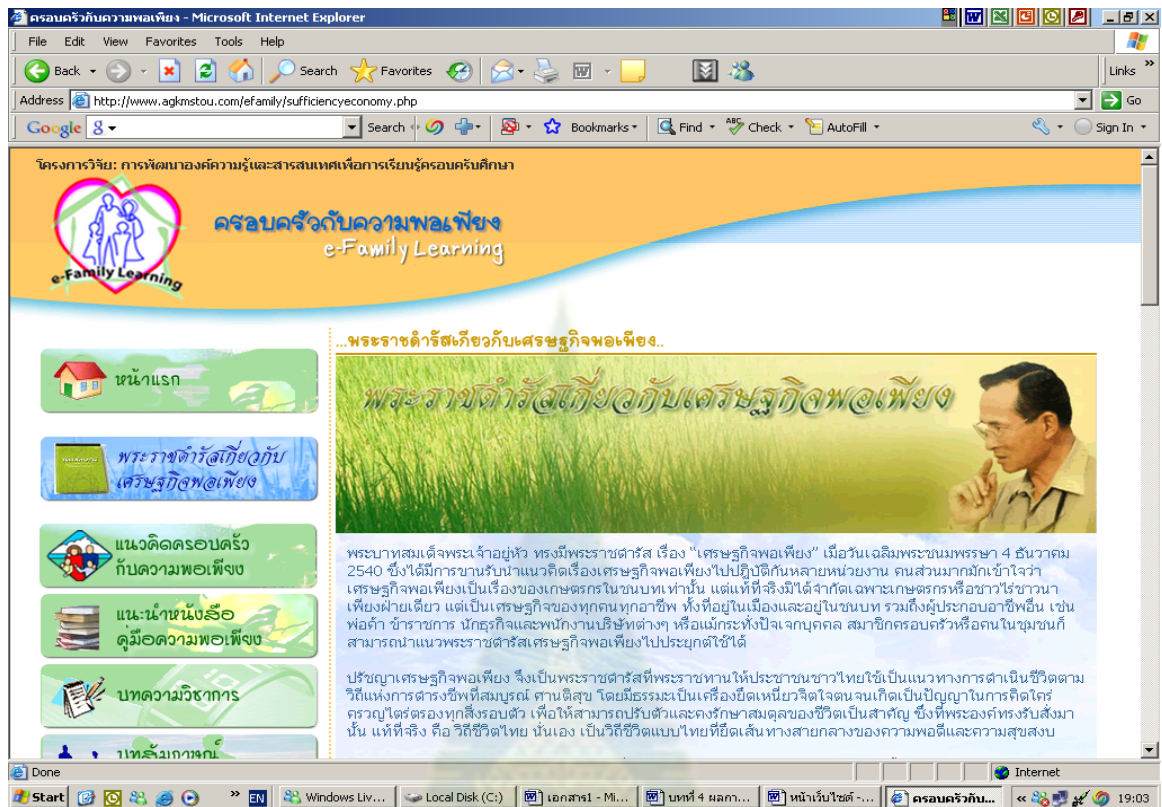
ครอบครัวกับความพอเพียง - Microsoft Internet Explorer

File Edit View Favorites Tools Help

Back Search Favorites

Links

Address http://www.agkmstou.com/efamily/sufficiencyeconomy.php Go

Google Search Bookmarks Find Check AutoFill Sign In

โครงการวิจัย: การพัฒนาองค์ความรู้และสารสนเทศเพื่อการเรียนรู้ครอบครัวศึกษา

e-Family Learning

ครอบครัวกับความพอเพียง
e-Family Learning

หน้าแรก

พระราชดำรัสเกี่ยวกับเศรษฐกิจพอเพียง

แนวคิดครอบครัวกับความพอเพียง

แนะนำหนังสือคู่มือความพอเพียง

บทความวิชาการ

บทสัมภาษณ์

...พระราชดำรัสเกี่ยวกับเศรษฐกิจพอเพียง..

พระราชดำรัสเกี่ยวกับเศรษฐกิจพอเพียง

พระบาทสมเด็จพระเจ้าอยู่หัว ทรงมีพระราชดำรัส เรื่อง "เศรษฐกิจพอเพียง" เมื่อวันเฉลิมพระชนมพรรษา 4 ธันวาคม 2540 ซึ่งได้มีการขานรับนำแนวคิดเรื่องเศรษฐกิจพอเพียงไปปฏิบัติกันหลายหน่วยงาน คนส่วนมากมักเข้าใจว่าเศรษฐกิจพอเพียงเป็นเรื่องของเกษตรกรในชนบทเท่านั้น แต่แท้ที่จริงมิได้จำกัดเฉพาะเกษตรกรหรือชาวไร่ชาวนาเพียงฝ่ายเดียว แต่เป็นเศรษฐกิจของทุกคนทุกอาชีพ ทั้งที่อยู่ในเมืองและอยู่ในชนบท รวมถึงผู้ประกอบอาชีพอื่น เช่น พ่อค้า ข้าราชการ นักธุรกิจและพนักงานบริษัทต่างๆ หรือแม้กระทั่งปัจเจกบุคคล สมาชิกครอบครัวหรือคนในชุมชนก็สามารถนำแนวพระราชดำรัสเศรษฐกิจพอเพียงไปประยุกต์ใช้ได้

ปรัชญาเศรษฐกิจพอเพียง จึงเป็นพระราชดำรัสที่พระราชทานให้ประชาชนชาวไทยใช้เป็นแนวทางการดำเนินชีวิตตามวิถีแห่งการดำรงชีพที่สมบูรณ์ ศานติสุข โดยมีธรรมะเป็นเครื่องยึดเหนี่ยวจิตใจตนจนเกิดเป็นปัญญาในการคิดใคร่ครวญไตร่ตรองทุกสิ่งรอบตัว เพื่อให้สามารถปรับตัวและคงรักษาสมดุลของชีวิตเป็นสำคัญ ซึ่งที่พระองค์ทรงรับสั่งมานั้น แท้ที่จริง คือ วิถีชีวิตไทย นั่นเอง เป็นวิถีชีวิตแบบไทยที่ยึดเส้นทางสายกลางของความพอดีและความสุขสงบ

Done Internet

Start EN Windows Liv... Local Disk (C:) เอกสาร1 - Mi... บทที่ 4 ผลกา... หน้าเว็บไซต์ -... ครอบครัวกับ... 19:03